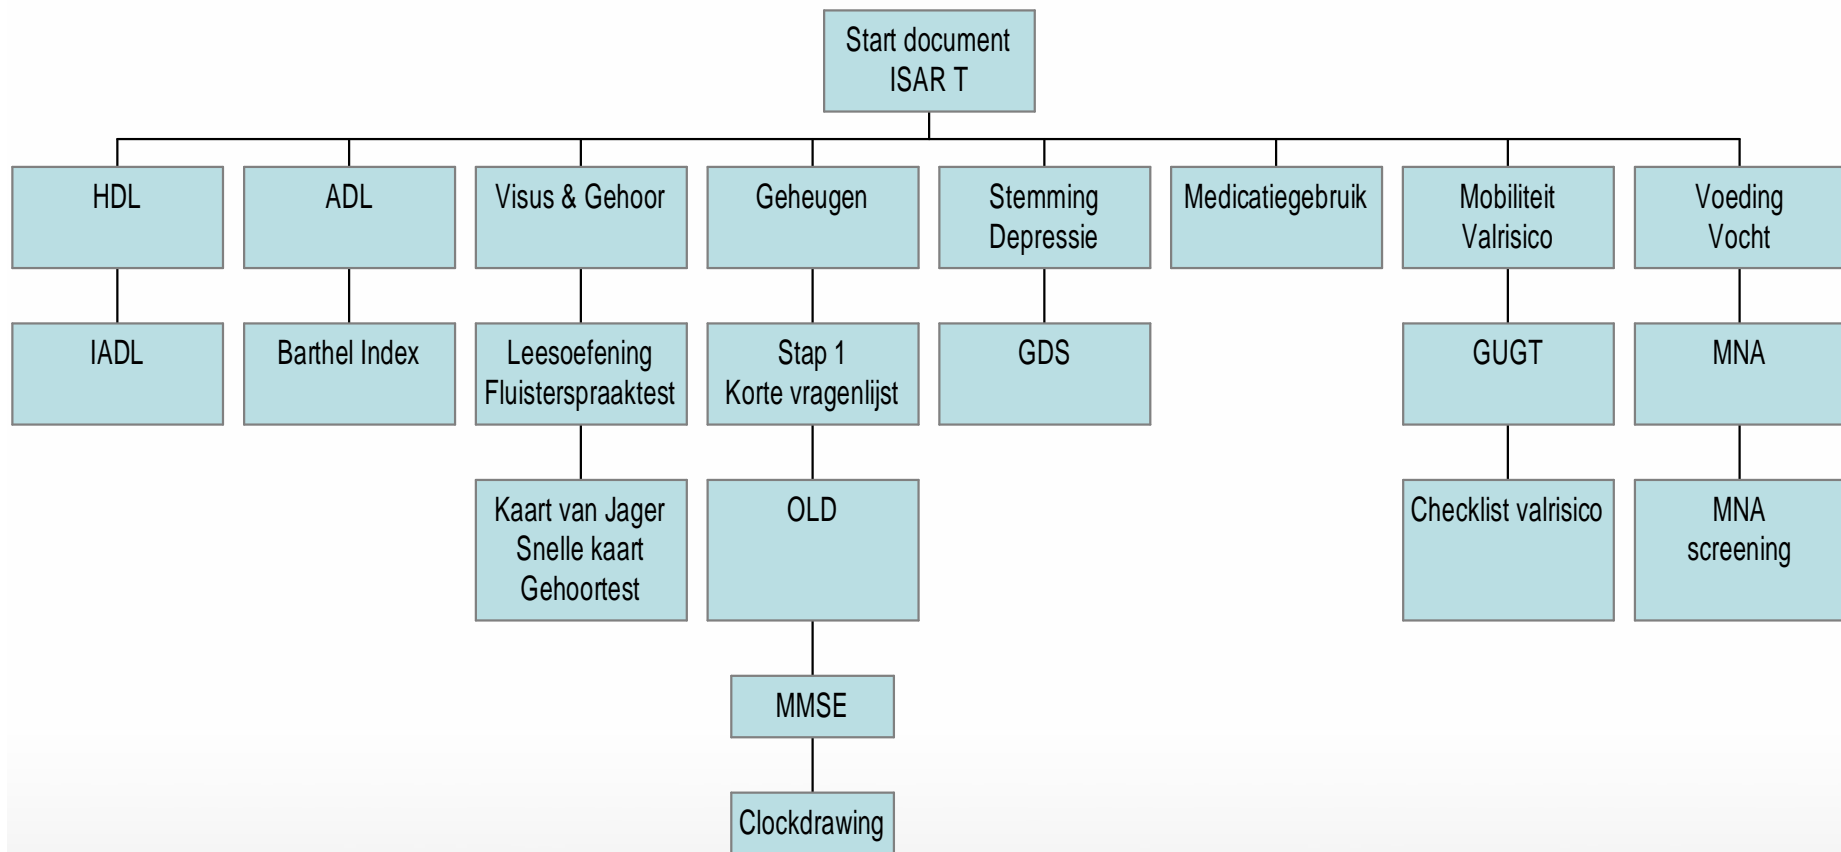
Start document
ISAR T

HDL

IADL

ADL

Barthel Index

Visus & Gehoor

Leesoefening
Fluisterspraaktest

Kaart van Jager
Snelle kaart
Gehoortest

Geheugen

Stap 1
Korte vragenlijst

OLD

MMSE

Clockdrawing

Stemming
Depressie

GDS

Medicatiegebruik

Mobiliteit
Valrisico

GUGT

Checklist valrisico

Voeding
Vocht

MNA

MNA
screening